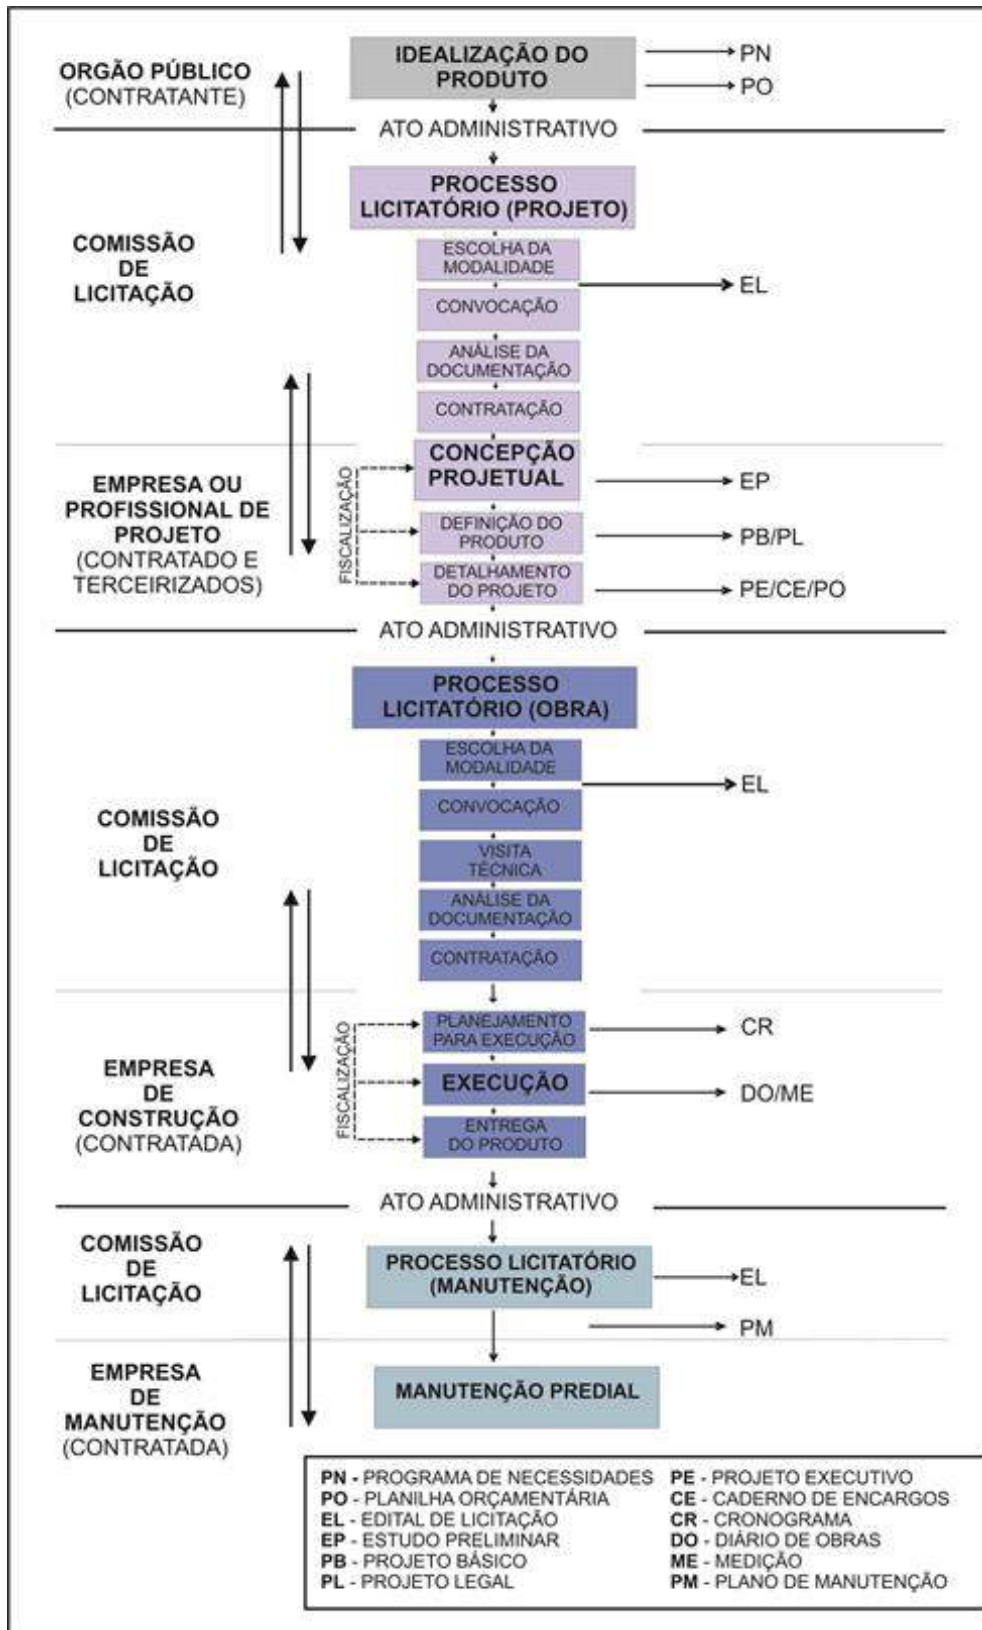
ORGÃO PÚBLICO (CONTRATANTE)

IDEALIZAÇÃO DO PRODUTO

PN

PO

ATO ADMINISTRATIVO

COMISSÃO DE LICITAÇÃO

PROCESSO LICITATÓRIO (PROJETO)

ESCOLHA DA MODALIDADE

CONVOCAÇÃO

EL

ANÁLISE DA DOCUMENTAÇÃO

CONTRATAÇÃO

EMPRESA OU PROFISSIONAL DE PROJETO (CONTRATADO E TERCEIRIZADOS)

FISCALIZAÇÃO

CONCEPÇÃO PROJETUAL

EP

DEFINIÇÃO DO PRODUTO

PB/PL

DETALHAMENTO DO PROJETO

PE/CE/PO

ATO ADMINISTRATIVO

COMISSÃO DE LICITAÇÃO

PROCESSO LICITATÓRIO (OBRA)

ESCOLHA DA MODALIDADE

CONVOCAÇÃO

EL

VISITA TÉCNICA

ANÁLISE DA DOCUMENTAÇÃO

CONTRATAÇÃO

EMPRESA DE CONSTRUÇÃO (CONTRATADA)

FISCALIZAÇÃO

PLANEJAMENTO PARA EXECUÇÃO

CR

EXECUÇÃO

DO/ME

ENTREGA DO PRODUTO

ATO ADMINISTRATIVO

COMISSÃO DE LICITAÇÃO

PROCESSO LICITATÓRIO (MANUTENÇÃO)

EL

PM

EMPRESA DE MANUTENÇÃO (CONTRATADA)

MANUTENÇÃO PREDIAL

PN - PROGRAMA DE NECESSIDADES
PO - PLANILHA ORÇAMENTÁRIA
EL - EDITAL DE LICITAÇÃO
EP - ESTUDO PRELIMINAR
PB - PROJETO BÁSICO
PL - PROJETO LEGAL
PE - PROJETO EXECUTIVO
CE - CADERNO DE ENCARGOS
CR - CRONOGRAMA
DO - DIÁRIO DE OBRAS
ME - MEDIÇÃO
PM - PLANO DE MANUTENÇÃO